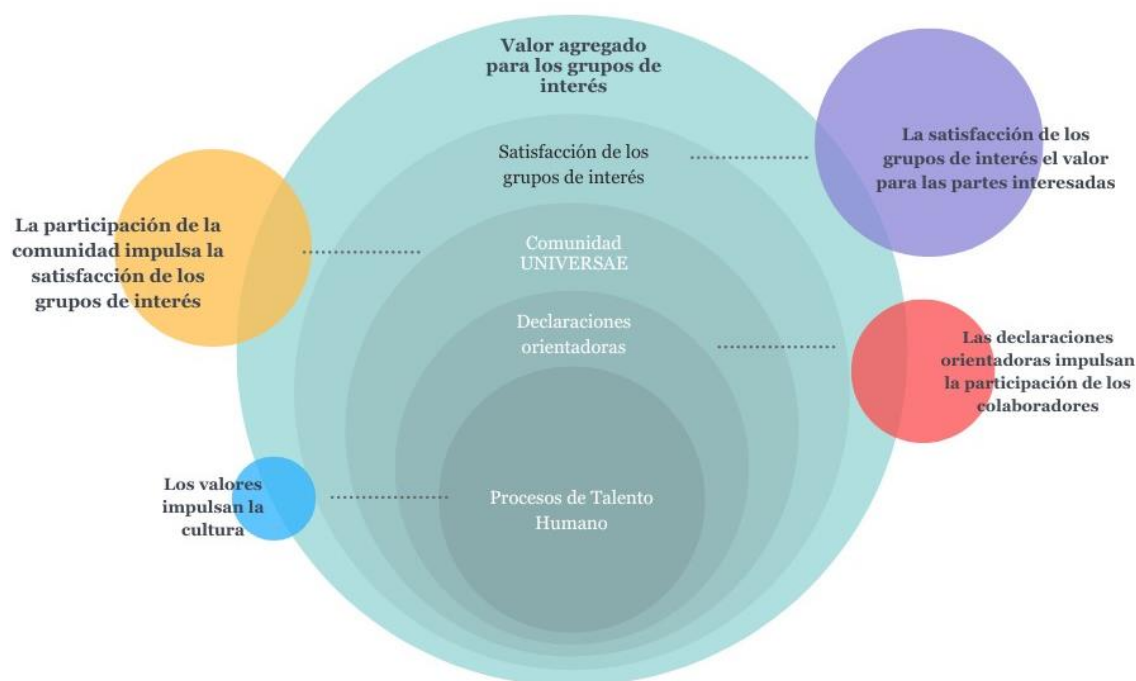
Valor agregado para los grupos de interés

Satisfacción de los grupos de interés

Comunidad UNIVERSAE

Declaraciones orientadoras

Procesos de Talento Humano

La satisfacción de los grupos de interés el valor para las partes interesadas

La participación de la comunidad impulsa la satisfacción de los grupos de interés

Las declaraciones orientadoras impulsan la participación de los colaboradores

Los valores impulsan la cultura